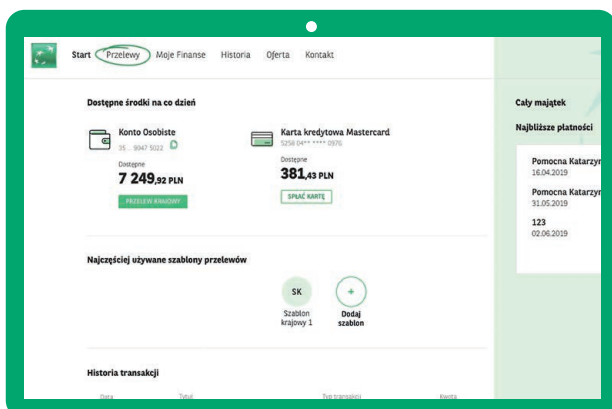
Start Przelewy Moje Finanse Historia Oferta Kontakt

Dostępne środki na co dzień

Konto Osobiste
35 ... 9047 5022

Dostępne
7 249,92 PLN

PRZELEW KRAJOWY

Karta kredytowa Mastercard
5258 04** **** 0976

Dostępne
381,43 PLN

SPŁAĆ KARTĘ

Cały majątek

Najbliższe płatności

Pomocna Katarzyn
16.04.2019

Pomocna Katarzyn
31.05.2019

123
02.06.2019

Najczęściej używane szablony przelewów

SK
Szablon krajowy 1

+
Dodaj szablon

Historia transakcji

Data Tytuł Typ transakcji Kwota